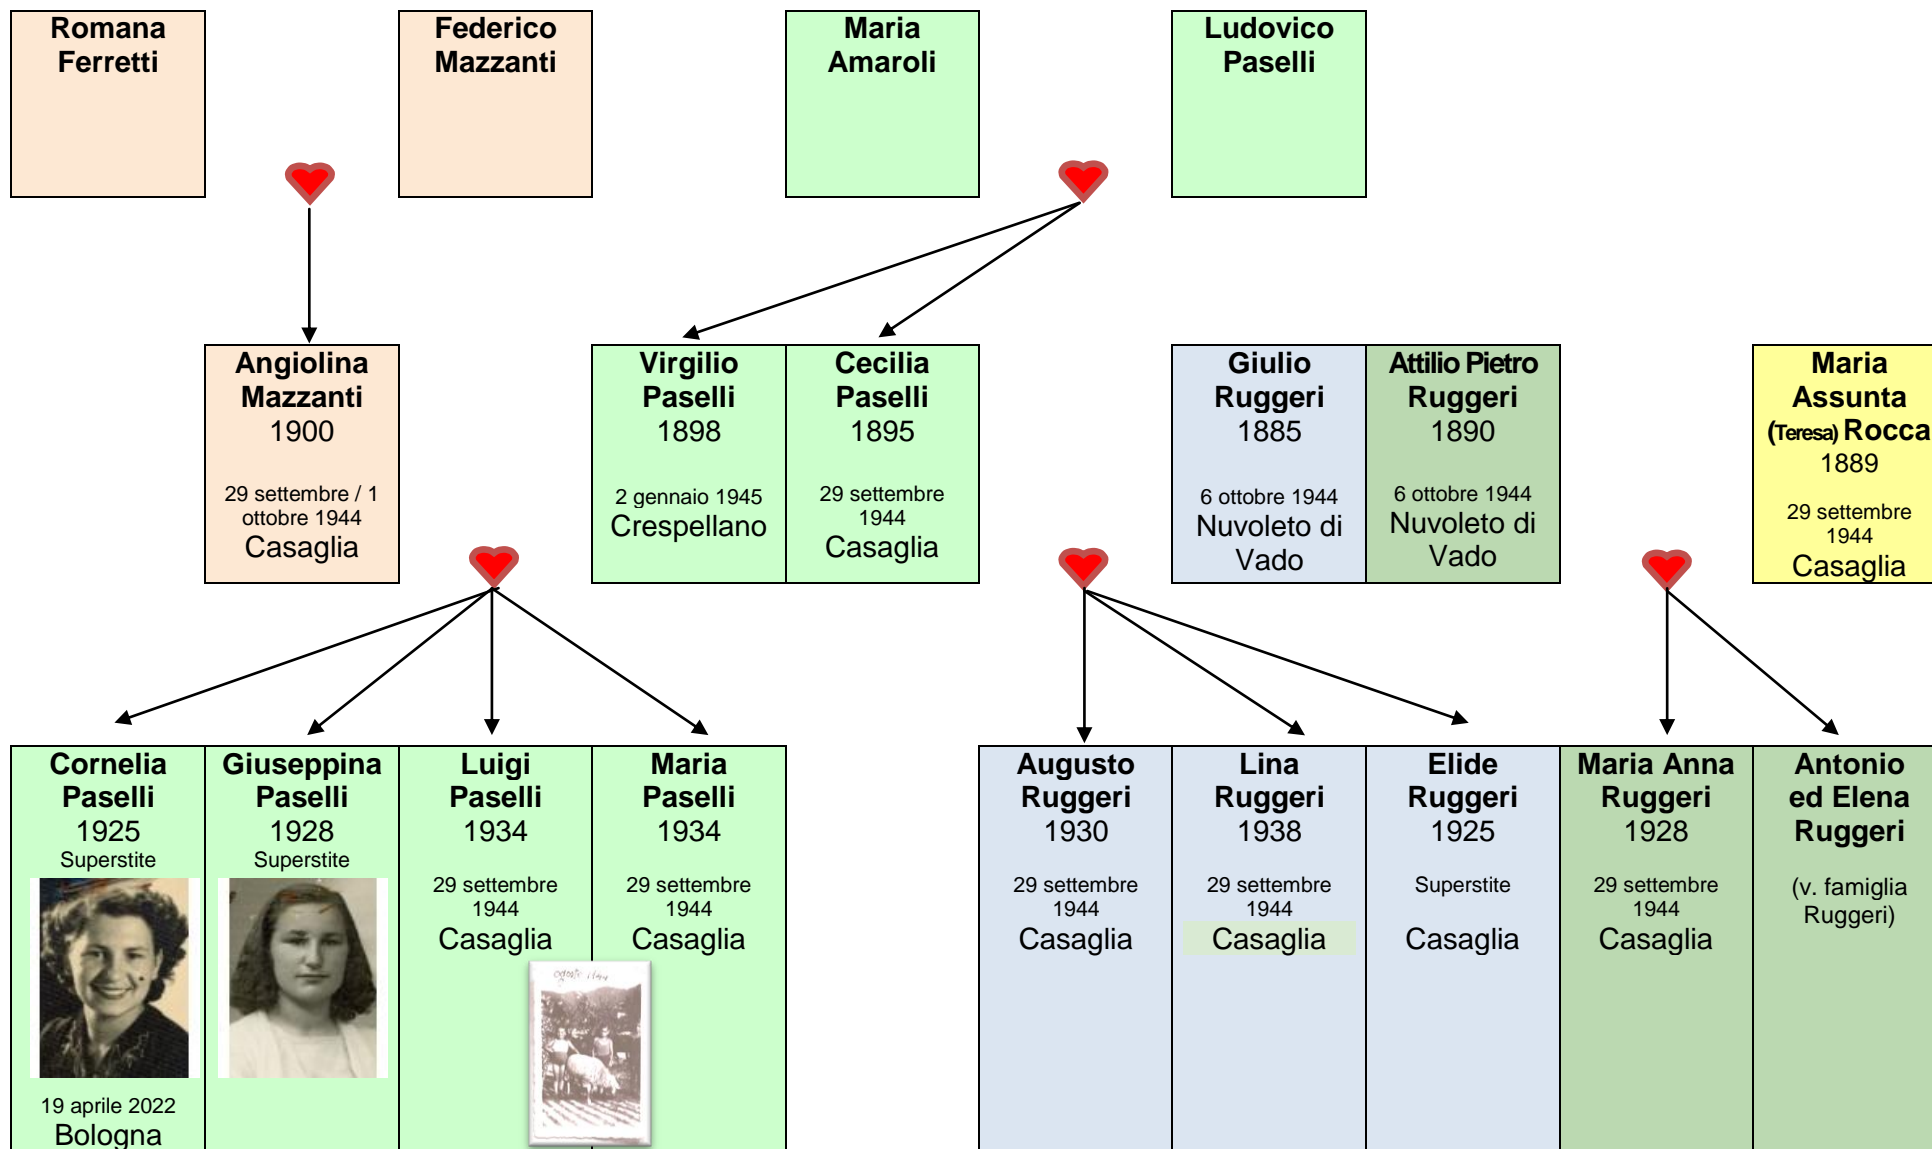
Romana Ferretti

Federico Mazzanti

Maria Amaroli

Ludovico Paselli

Angiolina Mazzanti
1900
29 settembre / 1 ottobre 1944
Casaglia

Virgilio Paselli
1898
2 gennaio 1945
Crespellano

Cecilia Paselli
1895
29 settembre 1944
Casaglia

Giulio Ruggeri
1885
6 ottobre 1944
Nuvoleto di Vado

Attilio Pietro Ruggeri
1890
6 ottobre 1944
Nuvoleto di Vado

Maria Assunta (Teresa) Rocca
1889
29 settembre 1944
Casaglia

Cornelia Paselli
1925
Superstite
19 aprile 2022
Bologna

Giuseppina Paselli
1928
Superstite

Luigi Paselli
1934
29 settembre 1944
Casaglia

ottobre 1944

Maria Paselli
1934
29 settembre 1944
Casaglia

Augusto Ruggeri
1930
29 settembre 1944
Casaglia

Lina Ruggeri
1938
29 settembre 1944
Casaglia

Elide Ruggeri
1925
Superstite
Casaglia

Maria Anna Ruggeri
1928
29 settembre 1944
Casaglia

Antonio ed Elena Ruggeri
(v. famiglia Ruggeri)